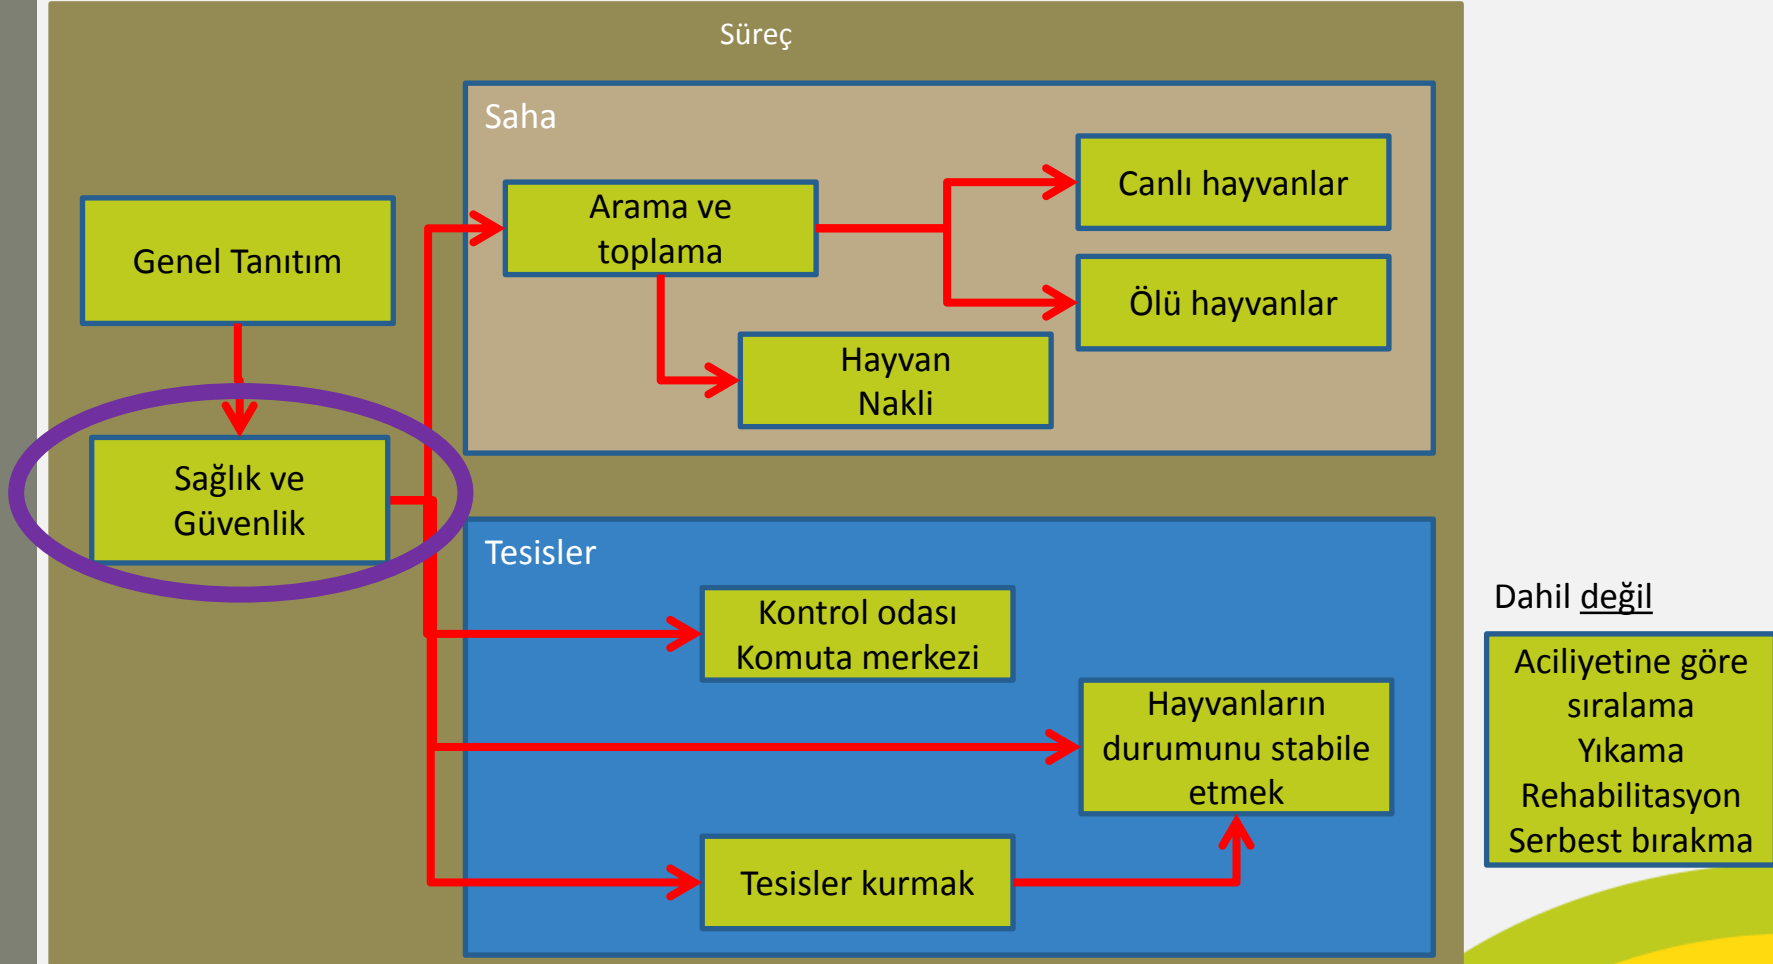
Süreç

Saha

Genel Tanıtım

Arama ve toplama

Canlı hayvanlar

Ölü hayvanlar

Hayvan Nakli

Sağlık ve Güvenlik

Tesisler

Kontrol odası Komuta merkezi

Hayvanların durumunu stabile etmek

Tesisler kurmak

Dahil değil

Aciliyetine göre sıralama
Yıkama
Rehabilitasyon
Serbest bırakma